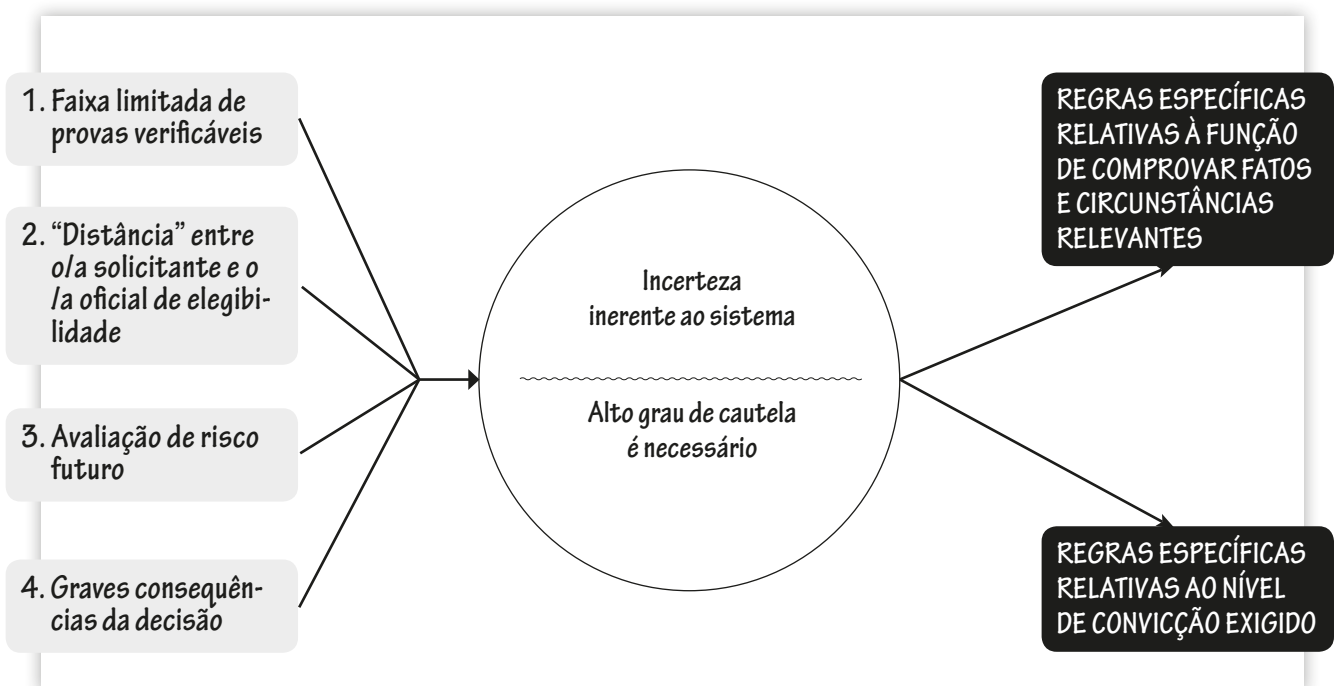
1. Faixa limitada de provas verificáveis

2. "Distância" entre o/a solicitante e o /a oficial de elegibilidade

3. Avaliação de risco futuro

4. Graves consequências da decisão

Incerteza inerente ao sistema

Alto grau de cautela é necessário

REGRAS ESPECÍFICAS RELATIVAS À FUNÇÃO DE COMPROVAR FATOS E CIRCUNSTÂNCIAS RELEVANTES

REGRAS ESPECÍFICAS RELATIVAS AO NÍVEL DE CONVICÇÃO EXIGIDO